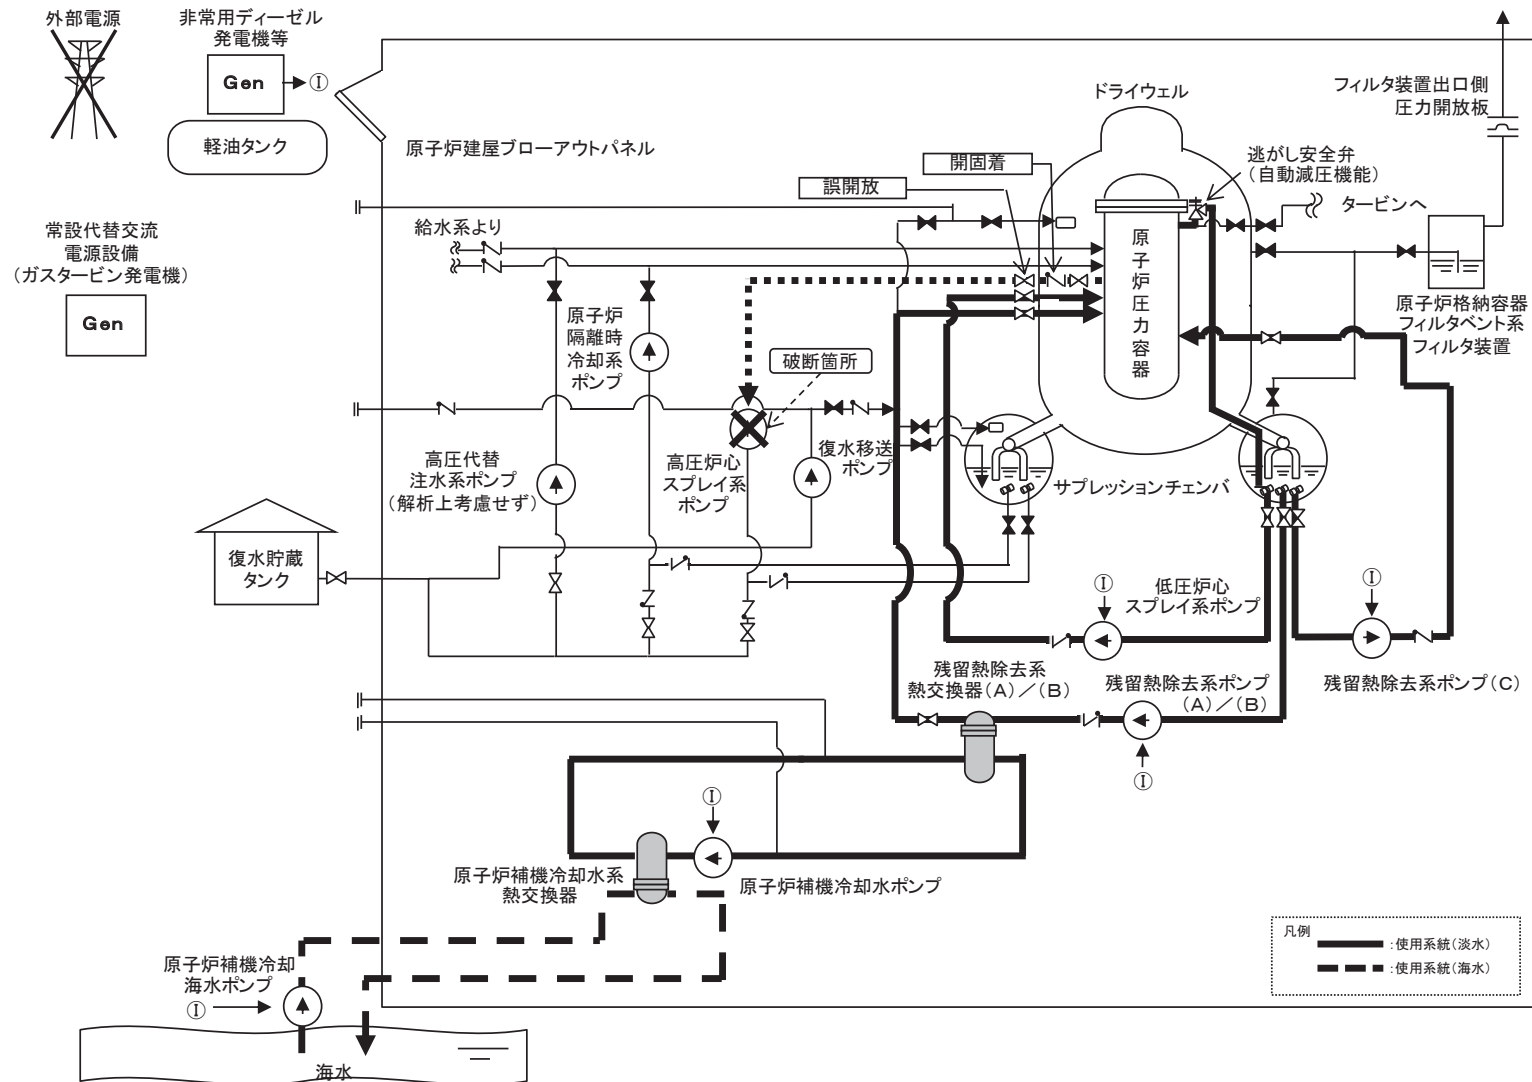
外部電源

非常用ディーゼル発電機等

Gen → Ⅰ

軽油タンク

原子炉建屋ブローアウトパネル

常設代替交流電源設備（ガスタービン発電機）

Gen

ドライウェル

フィルタ装置出口側圧力開放板

逃がし安全弁（自動減圧機能）

開固着

誤開放

給水系より

タービンへ

原子炉圧力容器

原子炉格納容器フィルタベント系フィルタ装置

原子炉隔離時冷却系ポンプ

破断箇所

高圧代替注水系ポンプ（解析上考慮せず）

高圧炉心スプレイ系ポンプ

復水移送ポンプ

サプレッションチェンバ

復水貯蔵タンク

Ⅰ

低圧炉心スプレイ系ポンプ

Ⅰ

残留熱除去系熱交換器（A）／（B）

残留熱除去系ポンプ（A）／（B）

Ⅰ

残留熱除去系ポンプ（C）

Ⅰ

原子炉補機冷却水系熱交換器

原子炉補機冷却水ポンプ

凡例
:使用系統(淡水)
:使用系統(海水)

原子炉補機冷却海水ポンプ

Ⅰ

海水